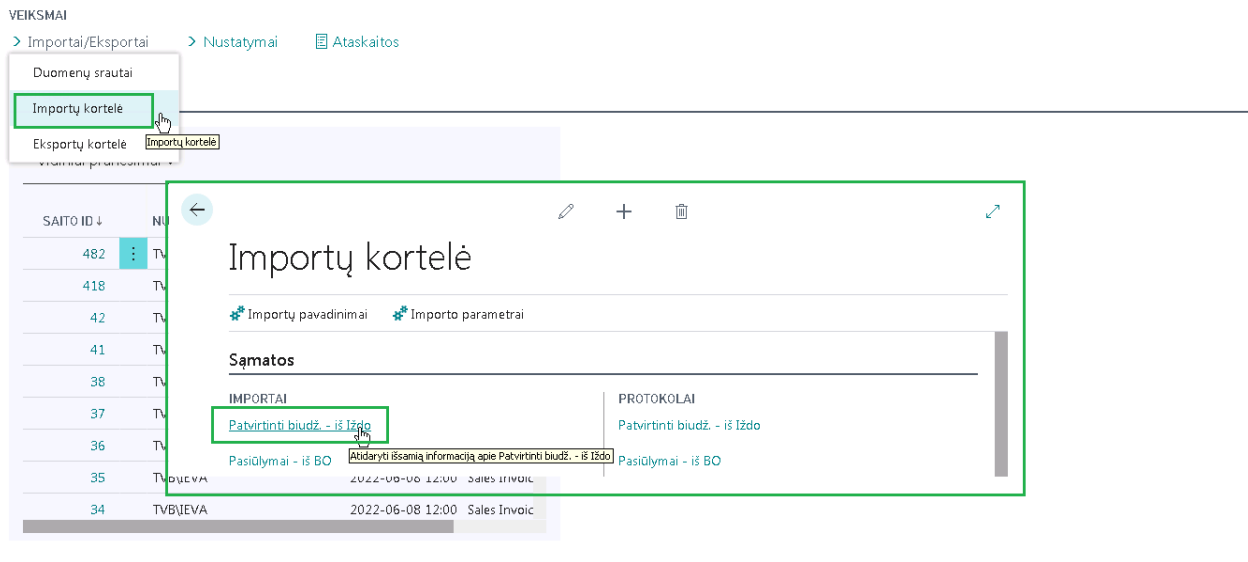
VEIKSMAI

> Importai/Eksportai > Nustatymai Ataskaitos

Duomenų srautai

Importų kortelė

Eksportų kortelė

Importų kortelė

Visi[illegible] pranešimai

| SAITO ID ↓ | NU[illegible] | | |
|---|---|---|---|
| 482 | TV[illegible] | | |
| 418 | TV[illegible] | | |
| 42 | TV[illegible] | | |
| 41 | TV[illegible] | | |
| 38 | TV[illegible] | | |
| 37 | TV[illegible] | | |
| 36 | TV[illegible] | | |
| 35 | TVB\IEVA | 2022-06-08 12:00 | Sales Invoic |
| 34 | TVB\IEVA | 2022-06-08 12:00 | Sales Invoic |

Importų kortelė

Importų pavadinimai Importo parametrai

Sąmatos

IMPORTAI

Patvirtinti biudž. - iš Iždo

Atidaryti išsamią informaciją apie Patvirtinti biudž. - iš Iždo

Pasiūlymai - iš BO

PROTOKOLAI

Patvirtinti biudž. - iš Iždo

Pasiūlymai - iš BO